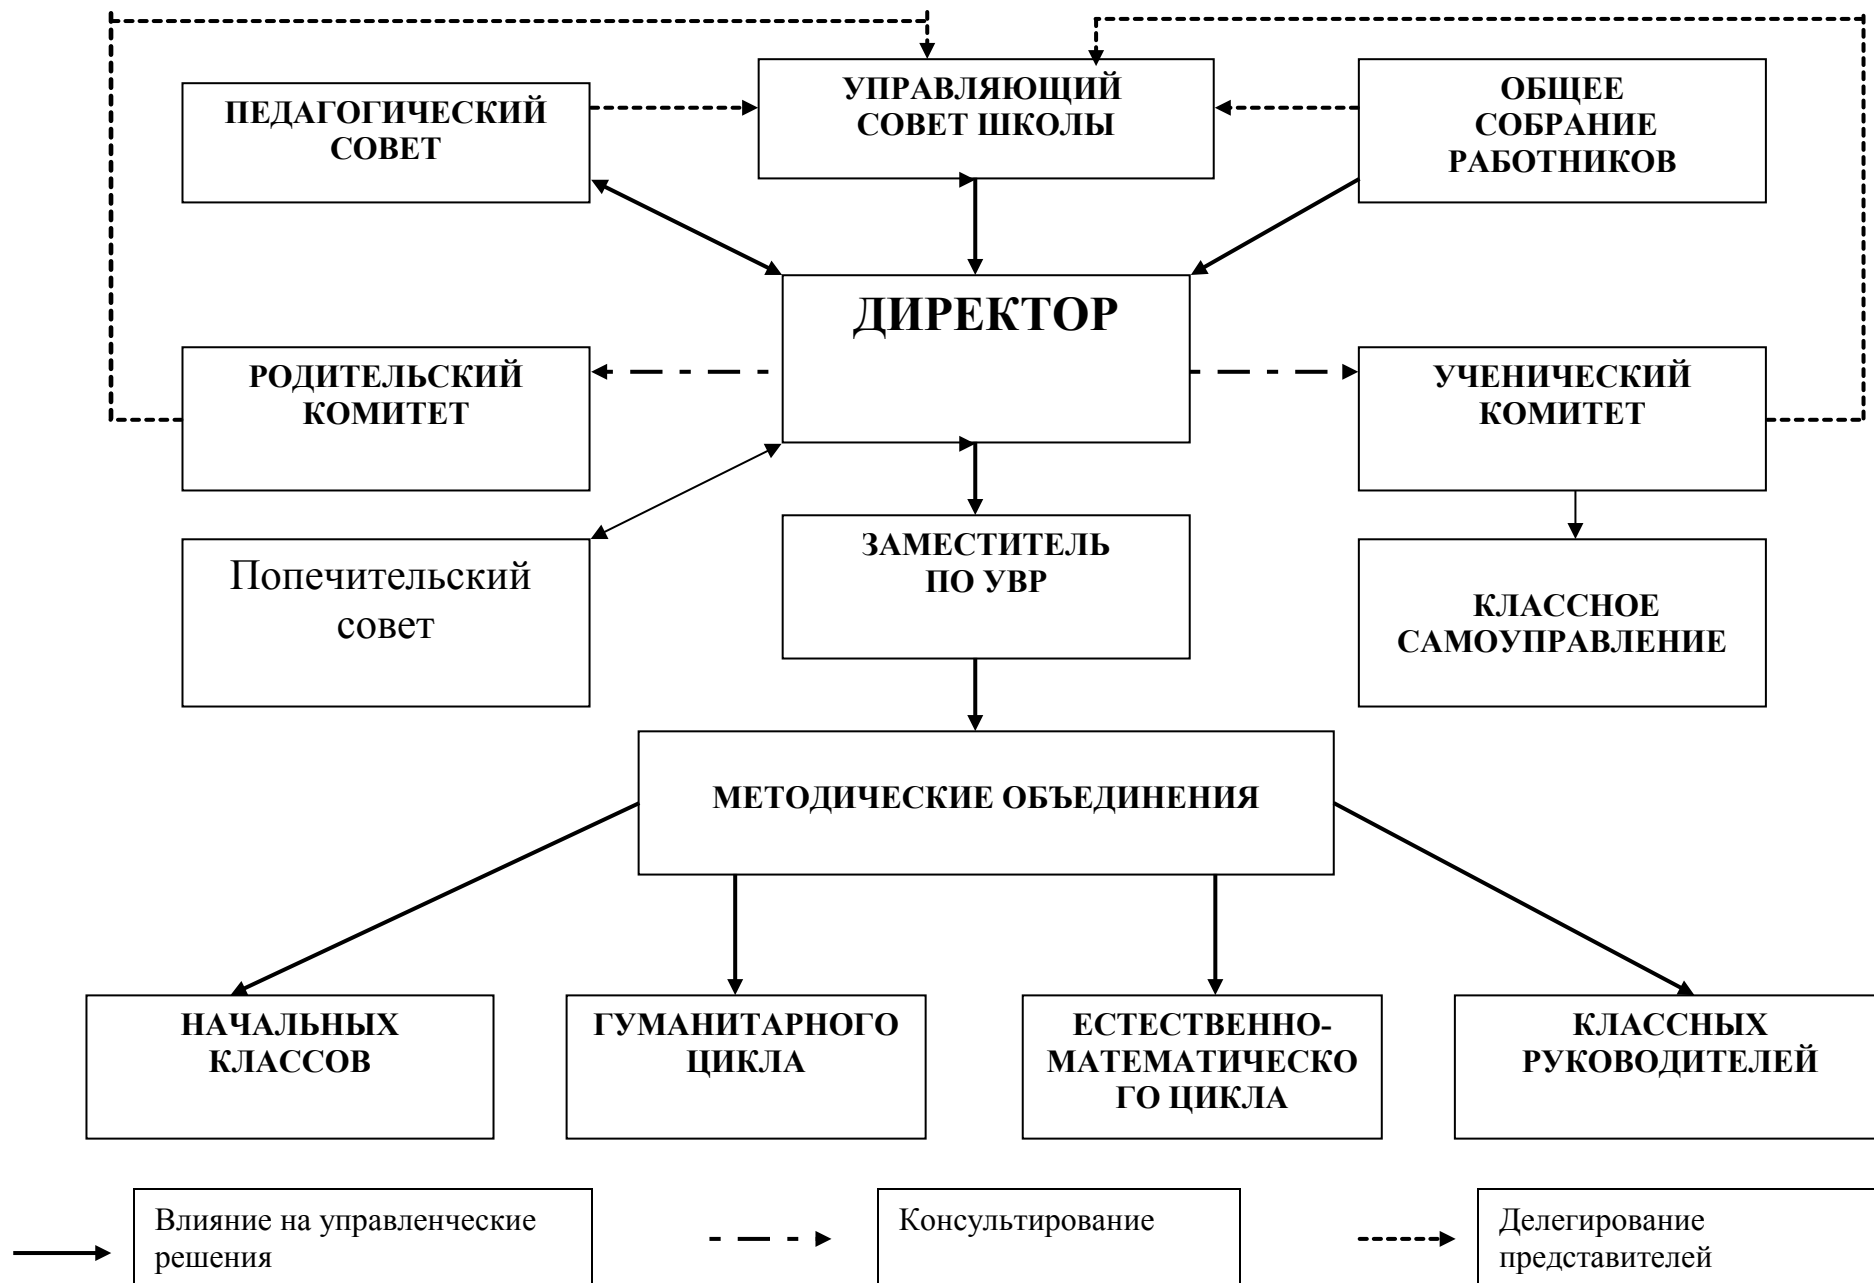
ПЕДАГОГИЧЕСКИЙ СОВЕТ

УПРАВЛЯЮЩИЙ СОВЕТ ШКОЛЫ

ОБЩЕЕ СОБРАНИЕ РАБОТНИКОВ

ДИРЕКТОР

РОДИТЕЛЬСКИЙ КОМИТЕТ

УЧЕНИЧЕСКИЙ КОМИТЕТ

Попечительский совет

ЗАМЕСТИТЕЛЬ ПО УВР

КЛАССНОЕ САМОУПРАВЛЕНИЕ

МЕТОДИЧЕСКИЕ ОБЪЕДИНЕНИЯ

НАЧАЛЬНЫХ КЛАССОВ

ГУМАНИТАРНОГО ЦИКЛА

ЕСТЕСТВЕННО-МАТЕМАТИЧЕСКО ГО ЦИКЛА

КЛАССНЫХ РУКОВОДИТЕЛЕЙ

Влияние на управленческие решения

Консультирование

Делегирование представителей